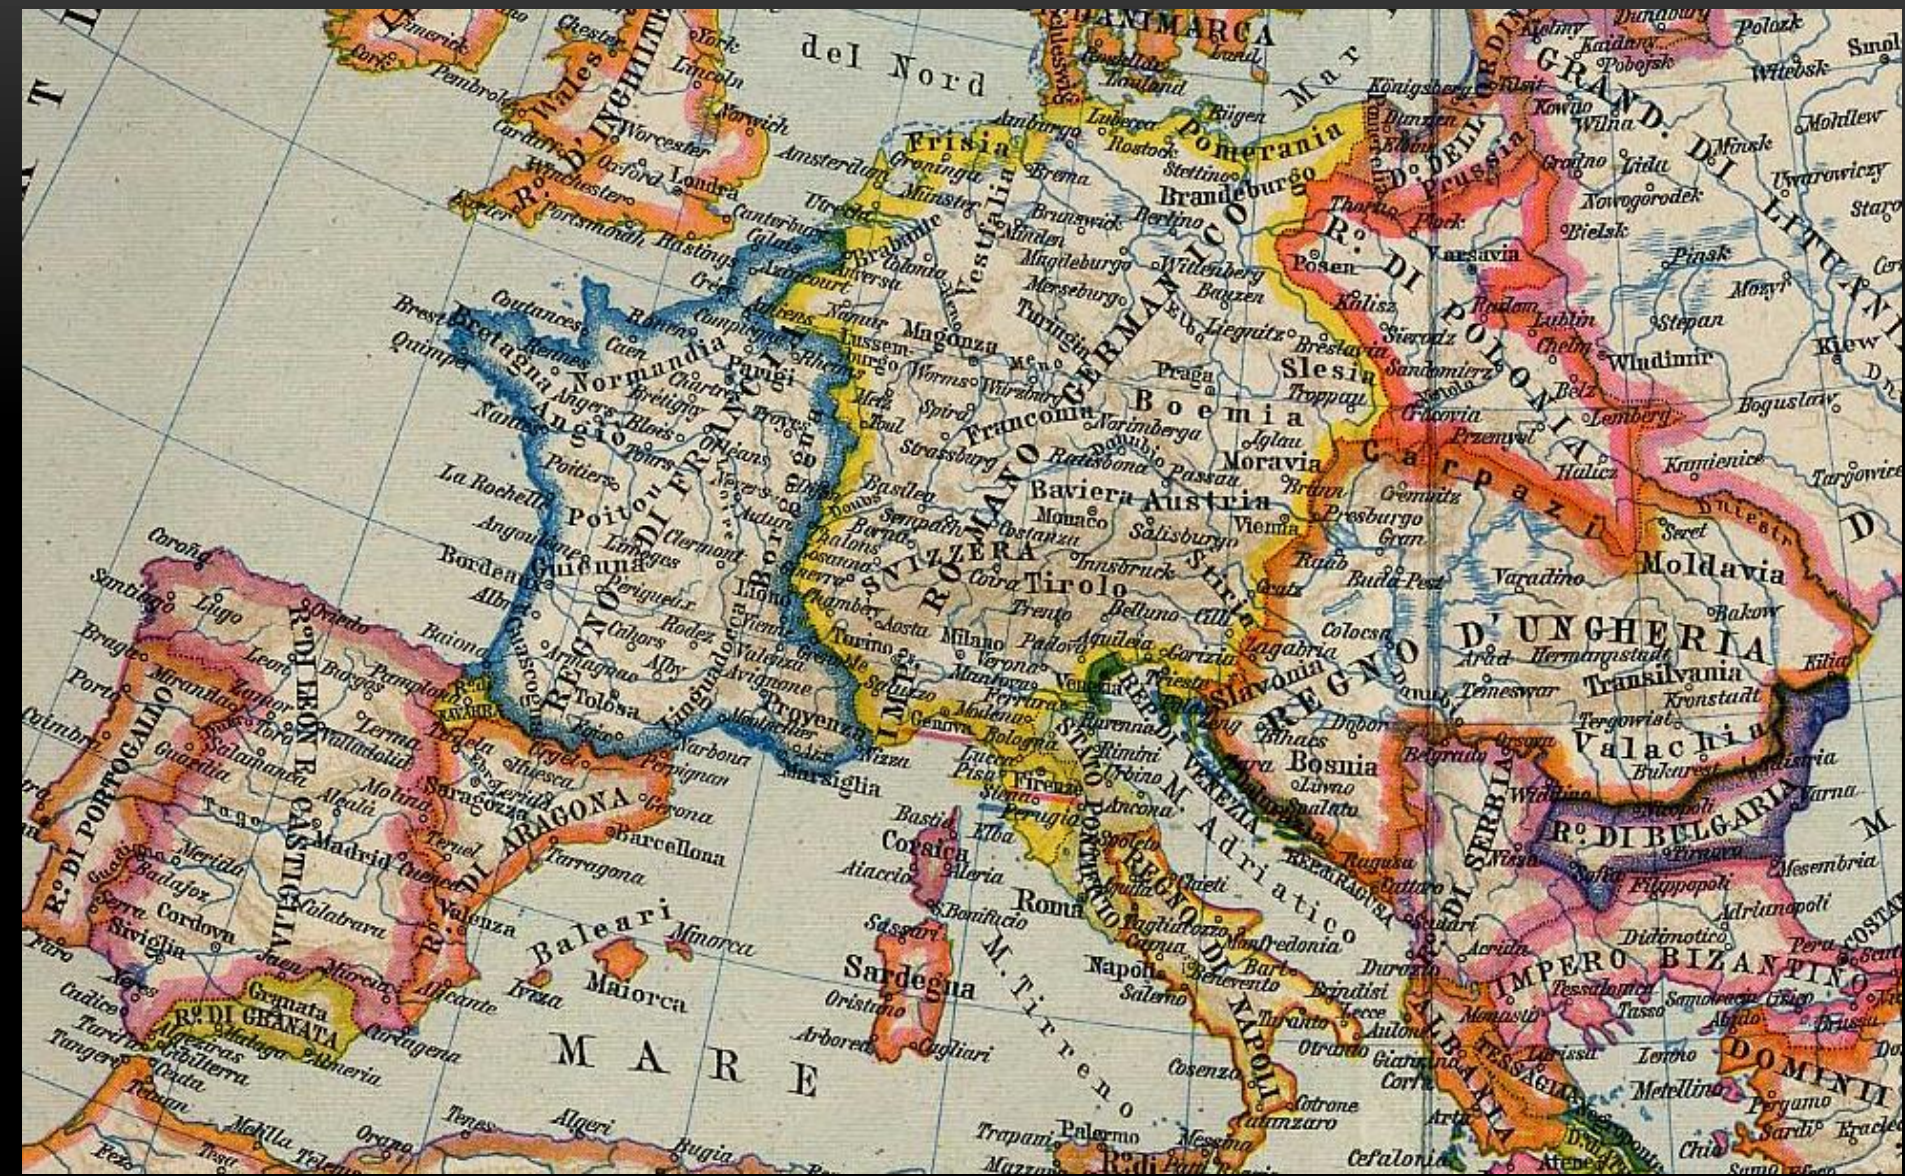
del Nord
DANIMARCA
Mar
Wales
Rº D'INGHILTERRA
Chester
York
Lincoln
Pembroke
Cardiff
Worcester
Norwich
Oxford
Londra
Winchester
Canterbury
Portsmouth
Hastings
Exeter
Amsterdam
Utrecht
Frisia
Groninga
Münster
Vestfalia
Brabante
Calais
Anversa
Colonia
Amburgo
Lubecca
Rostock
Rügen
Pomerania
Stettino
Brema
Brunswick
Berlino
Brandeburgo
Minden
Magdeburgo
Wittenberg
Merseburgo
Bautzen
Turingia
GERMANICO
Königsberg
Tilsit
Rº DELL'ORDINE
Prussia
Thorn
Plock
Posen
Varsavia
Rº DI POLONIA
Kalisz
Radom
Lublin
Chelm
Breslavia
Sandomierz
Slesia
Liegnitz
Praga
Boemia
Troppau
Cracovia
Belz
Lemberg
Przemysl
Carpazi
Halicz
GRAND. DI LITUANIA
Kowno
Wilna
Grodno
Lida
Nowogrodek
Bielsk
Minsk
Pinsk
Mozyr
Stepan
Wladimir
Kiew
Boguslaw
Kamieniec
Targowica
Polozk
Witebsk
Smolensk
Mohilew
Uwarowicz
Starodub
Kaidany
Pobojsk
Brest
Coutances
Caen
Rouen
Amiens
Rennes
Bretagna
Normandia
Parigi
Quimper
Chartres
Angers
Nantes
Angiò
Blois
Orléans
Troyes
Tours
Poitiers
Poitou
La Rochelle
Angoulême
Limoges
Clermont
REGNO DI FRANCIA
Bordeaux
Guienna
Périgueux
Cahors
Rodez
Albi
Alby
Armagnac
Tolosa
Linguadoca
Avignone
Provenza
Marsiglia
Narbona
Perpignan
Borgogna
Digione
Autun
Nevers
Lione
Vienna
Valenza
Grenoble
Namur
Lussemburgo
Treviri
Magonza
Worms
Spira
Wurzburg
Franconia
Norimberga
Ratisbona
Strasburgo
Basilea
Besançon
Berna
Losanna
Ginevra
SVIZZERA
ROMANO
IMP.
Costanza
Innsbruck
Tirolo
Baviera
Monaco
Passau
Salisburgo
Austria
Vienna
Moravia
Aglau
Brünn
Presburgo
Gran
Raab
Buda-Pest
Stiria
Graz
Trento
Belluno
Padova
Verona
Milano
Aosta
Torino
Saluzzo
Mantova
Ferrara
Modena
Bologna
Genova
Nizza
Lucca
Pisa
Firenze
Siena
Perugia
Venezia
Aquileia
Gorizia
Trieste
REP. DI VENEZIA
Zagabria
Slavonia
Ravenna
Rimini
Urbino
Ancona
STATO PONTIFICIO
Roma
Gaeta
Napoli
Salerno
Capua
Benevento
Manfredonia
Bari
Brindisi
Lecce
Taranto
Otranto
Cosenza
Cotrone
Catanzaro
REGNO DI NAPOLI
M. Adriatico
M. Tirreno
Corsica
Bastia
Aiaccio
Bonifacio
Elba
Sassari
Sardegna
Oristano
Arborea
Cagliari
Palermo
Trapani
Messina
Mazzara
Coronna
Santiago
Lugo
Oviedo
Leon
Braga
Porto
Coimbra
Miranda
Zamora
Burgos
Pamplona
Navarra
Salamanca
Valladolid
Lerma
Guardia
Rº DI PORTOGALLO
Rº DI LEON E CASTIGLIA
Toledo
Madrid
Alcalá
Molina
Saragozza
Huesca
Lerida
Urgel
Teruel
Valenza
Rº DI ARAGONA
Gerona
Barcellona
Tarragona
Merida
Badajoz
Serre
Cordova
Siviglia
Calatrava
Murcia
Alicante
Cartagena
Jaen
Granata
Rº DI GRANATA
Malaga
Almeria
Algeziras
Cadice
Tarifa
Tangeri
Ceuta
Tetuan
Baleari
Minorca
Maiorca
Iviza
MARE
Algeri
Tenes
Orano
Melilla
Bugia
Colocsa
Arad
Temeswar
Hermannstadt
Transilvania
Kronstadt
Varadino
Bakow
Moldavia
Seret
Dniester
REGNO D'UNGHERIA
Tergowist
Valachia
Bukarest
Silistria
Varna
Kilia
Belgrado
Orsova
Widdino
Bosnia
Doboj
Livno
Spalato
Zara
Ragusa
Cattaro
Rº DI SERBIA
Nissa
Sofia
Rº DI BULGARIA
Nicopoli
Tirnova
Filippopoli
Mesembria
Adrianopoli
Didimotico
IMPERO BIZANTINO
Tessalonica
Monastir
Durazzo
Avlona
Scutari
ALBANIA
TESSAGLIA
Larissa
Corfù
Arta
Cefalonia
Atene
Lemno
Metellino
Pergamo
Sardi
DOMINII
Costantinopoli
Brussa
Abido
Samotracia
Tasso
Chio
Perinto
Eraclea
Rº DI SICILIA